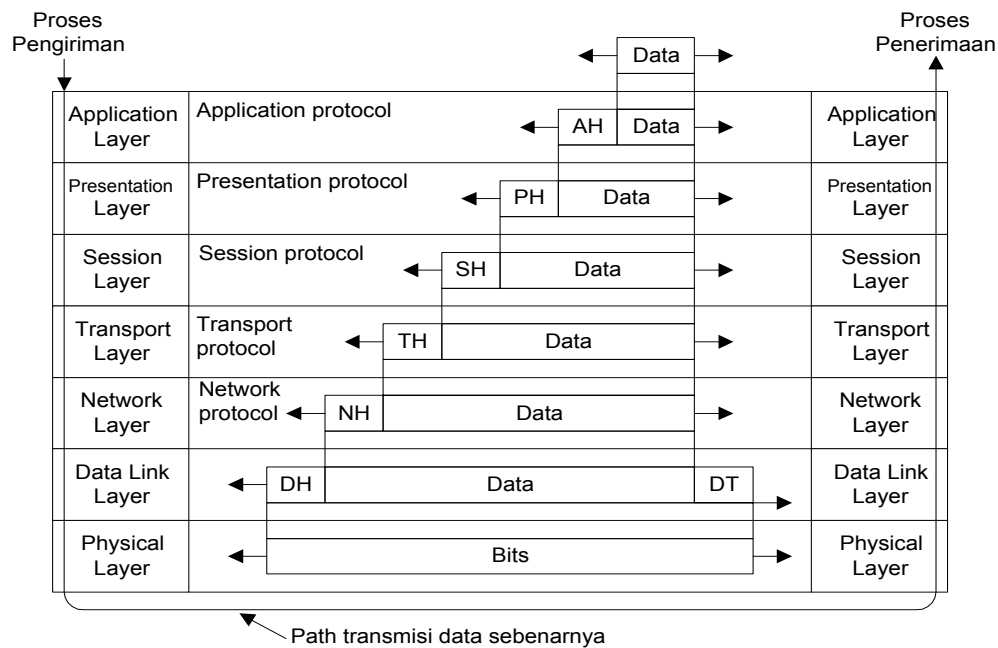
Proses Pengiriman

Proses Penerimaan

Data

Application Layer

Application protocol

AH | Data

Application Layer

Presentation Layer

Presentation protocol

PH | Data

Presentation Layer

Session Layer

Session protocol

SH | Data

Session Layer

Transport Layer

Transport protocol

TH | Data

Transport Layer

Network Layer

Network protocol

NH | Data

Network Layer

Data Link Layer

DH | Data | DT

Data Link Layer

Physical Layer

Bits

Physical Layer

Path transmisi data sebenarnya